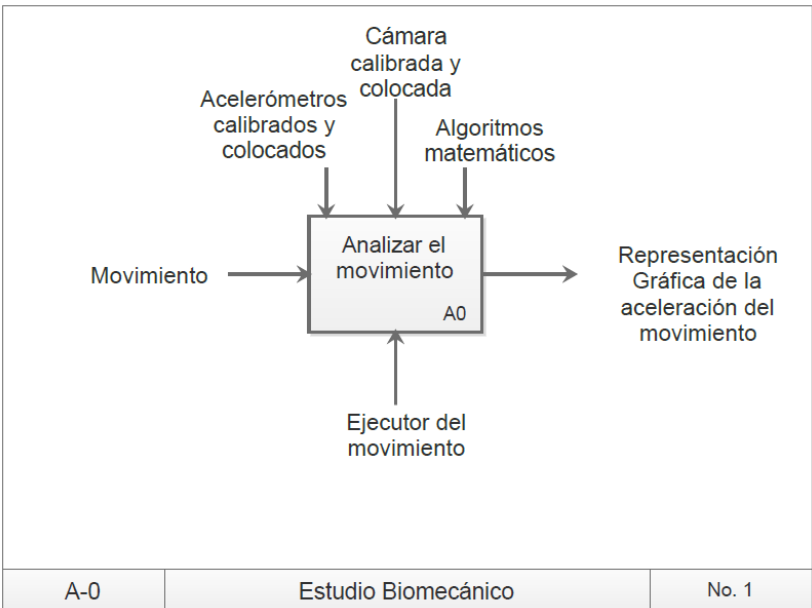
Cámara calibrada y colocada

Acelerómetros calibrados y colocados

Algoritmos matemáticos

Movimiento

Analizar el movimiento

A0

Representación Gráfica de la aceleración del movimiento

Ejecutor del movimiento

| A-0 | Estudio Biomecánico | No. 1 |